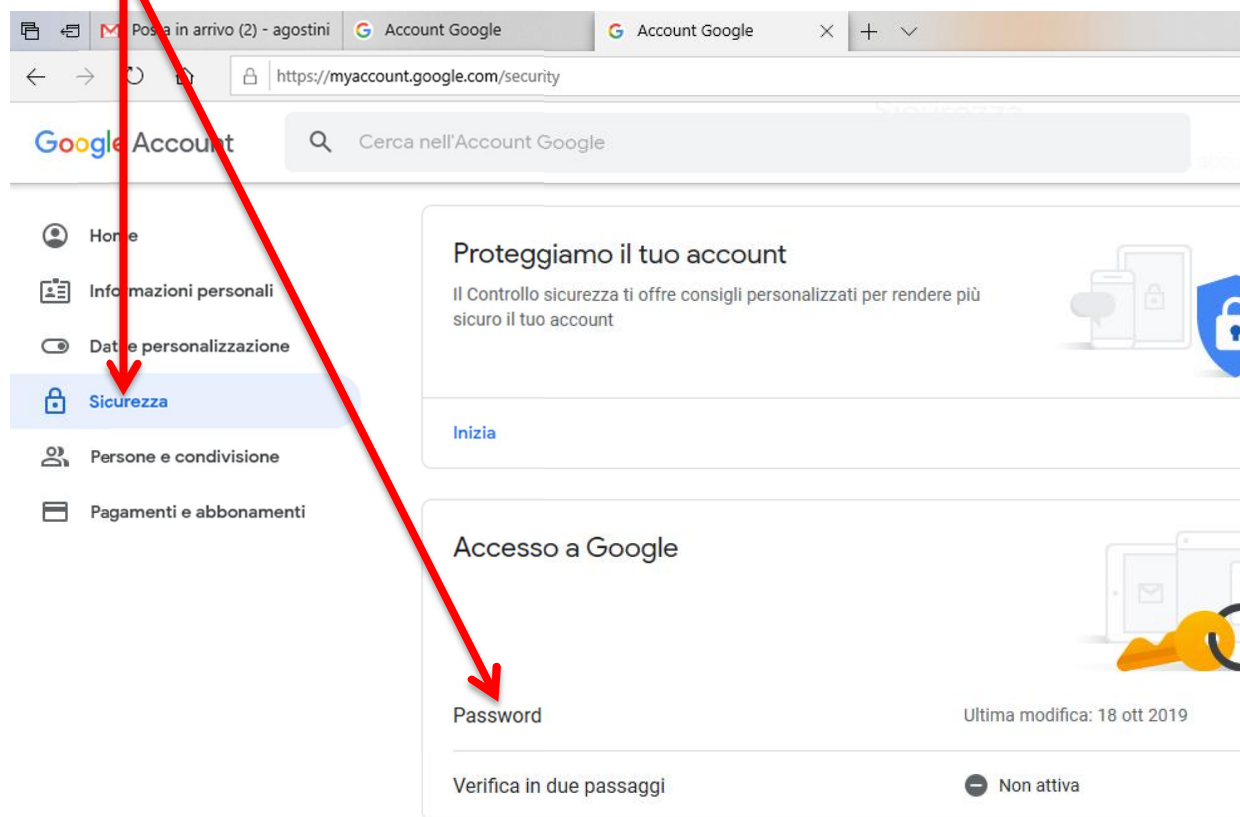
Posta in arrivo (2) - agostini
Account Google
Account Google

https://myaccount.google.com/security

Google Account
Cerca nell'Account Google

Home
Informazioni personali
Dati e personalizzazione
Sicurezza
Persone e condivisione
Pagamenti e abbonamenti

Proteggiamo il tuo account
Il Controllo sicurezza ti offre consigli personalizzati per rendere più sicuro il tuo account

Inizia

Accesso a Google

Password
Ultima modifica: 18 ott 2019

Verifica in due passaggi
Non attiva